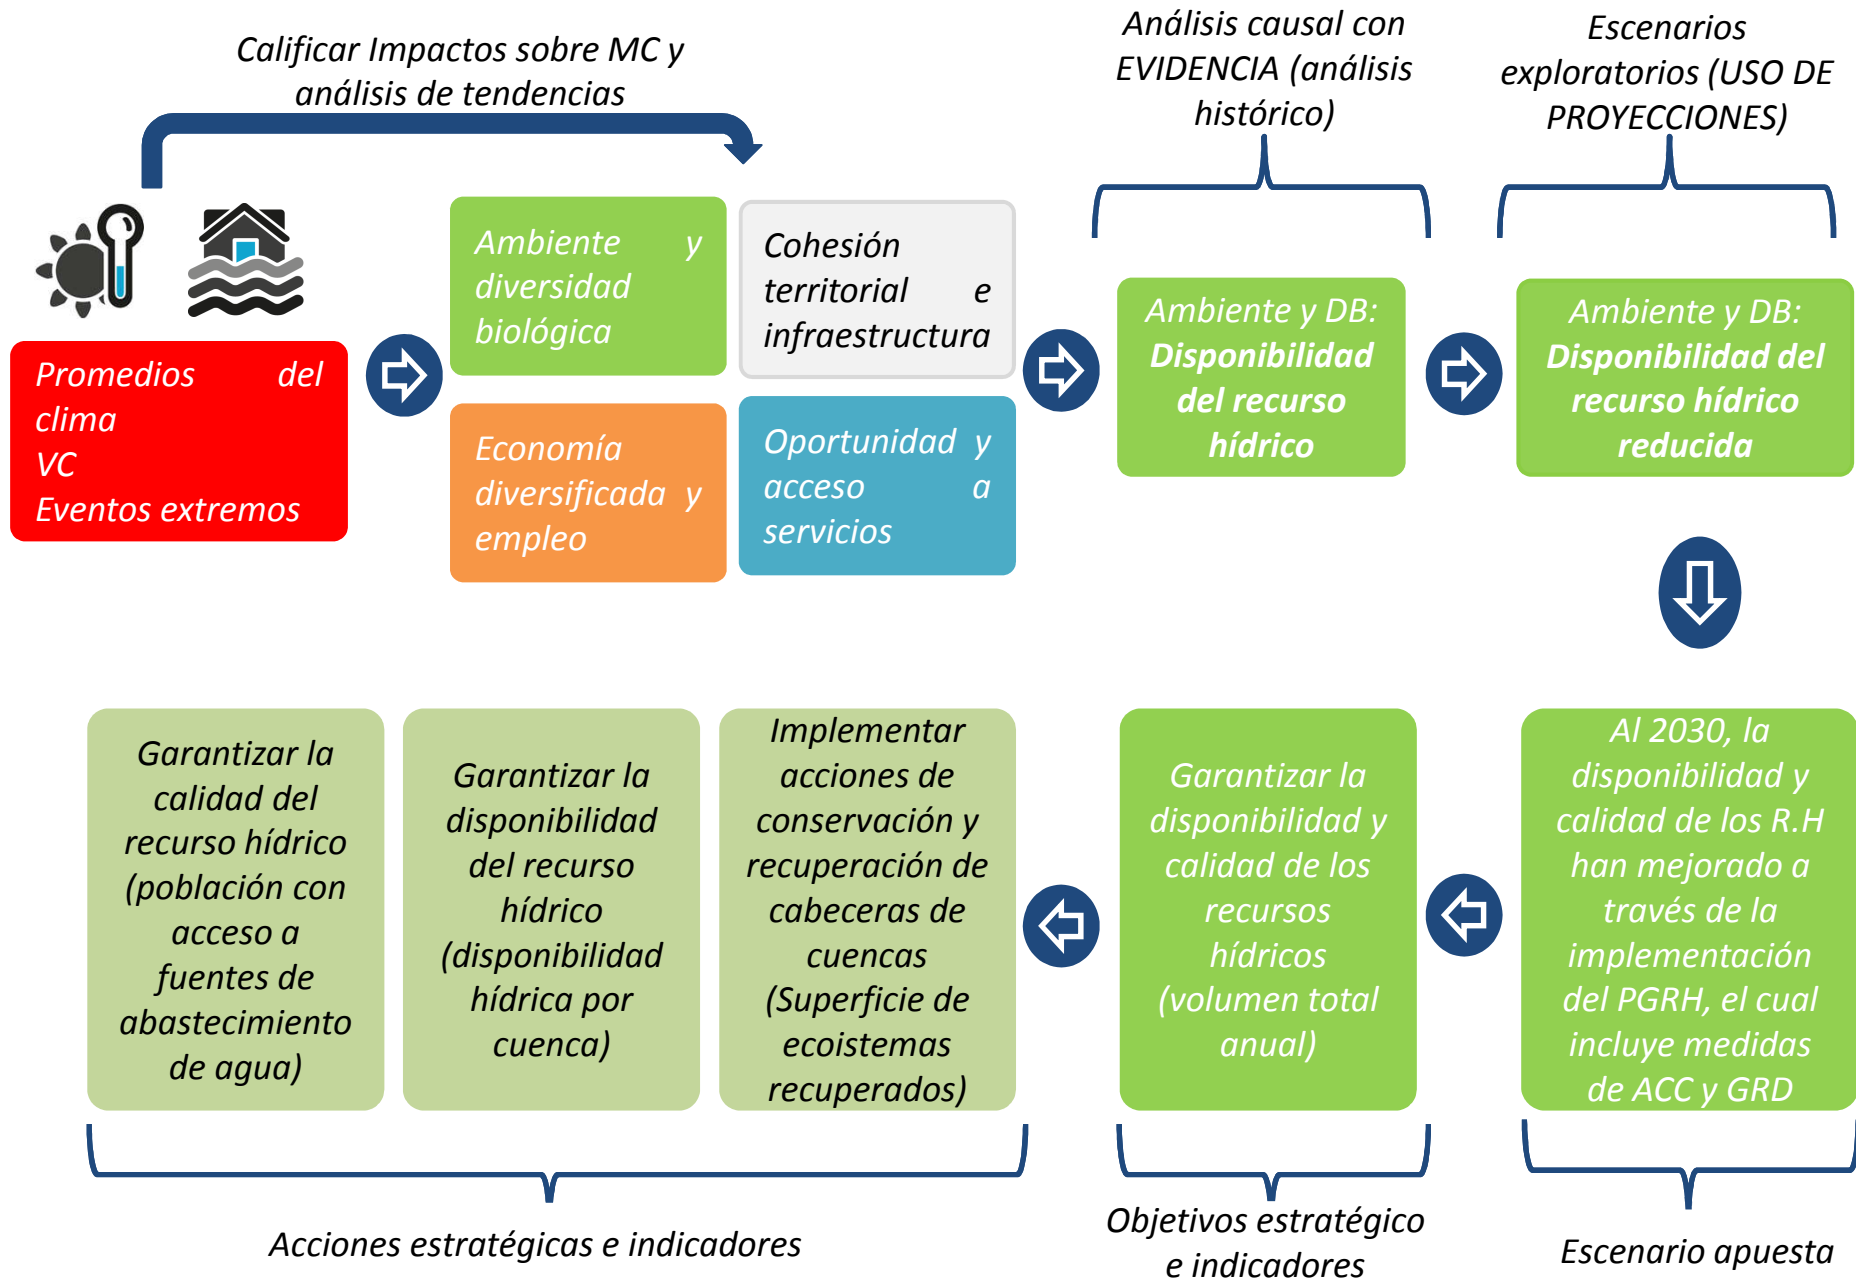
Calificar Impactos sobre MC y análisis de tendencias

Promedios del clima
VC
Eventos extremos

Ambiente y diversidad biológica

Cohesión territorial e infraestructura

Economía diversificada y empleo

Oportunidad y acceso a servicios

Análisis causal con EVIDENCIA (análisis histórico)

Ambiente y DB: Disponibilidad del recurso hídrico

Escenarios exploratorios (USO DE PROYECCIONES)

Ambiente y DB: Disponibilidad del recurso hídrico reducida

Al 2030, la disponibilidad y calidad de los R.H han mejorado a través de la implementación del PGRH, el cual incluye medidas de ACC y GRD

Escenario apuesta

Garantizar la disponibilidad y calidad de los recursos hídricos (volumen total anual)

Objetivos estratégico e indicadores

Garantizar la calidad del recurso hídrico (población con acceso a fuentes de abastecimiento de agua)

Garantizar la disponibilidad del recurso hídrico (disponibilidad hídrica por cuenca)

Implementar acciones de conservación y recuperación de cabeceras de cuencas (Superficie de ecoistemas recuperados)

Acciones estratégicas e indicadores